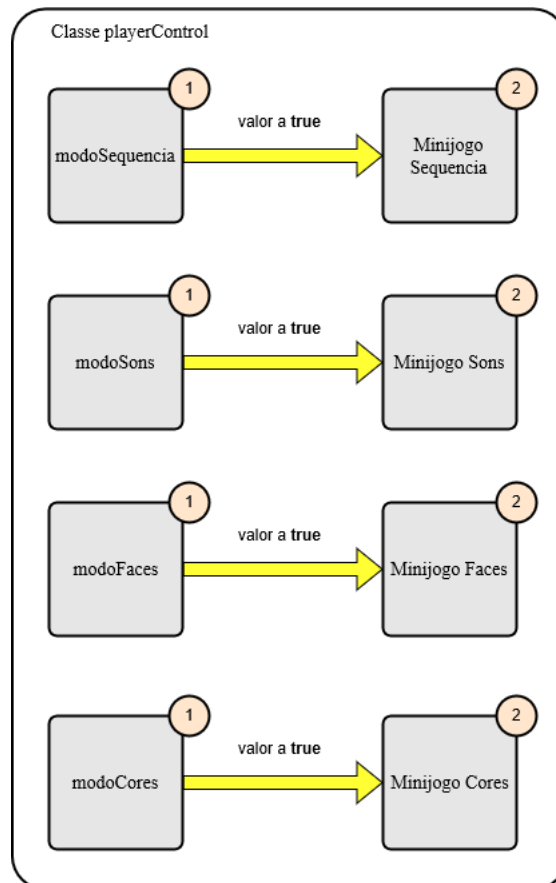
Classe playerControl

1
modoSequencia
valor a **true**
2
Minijogo Sequencia

1
modoSons
valor a **true**
2
Minijogo Sons

1
modoFaces
valor a **true**
2
Minijogo Faces

1
modoCores
valor a **true**
2
Minijogo Cores